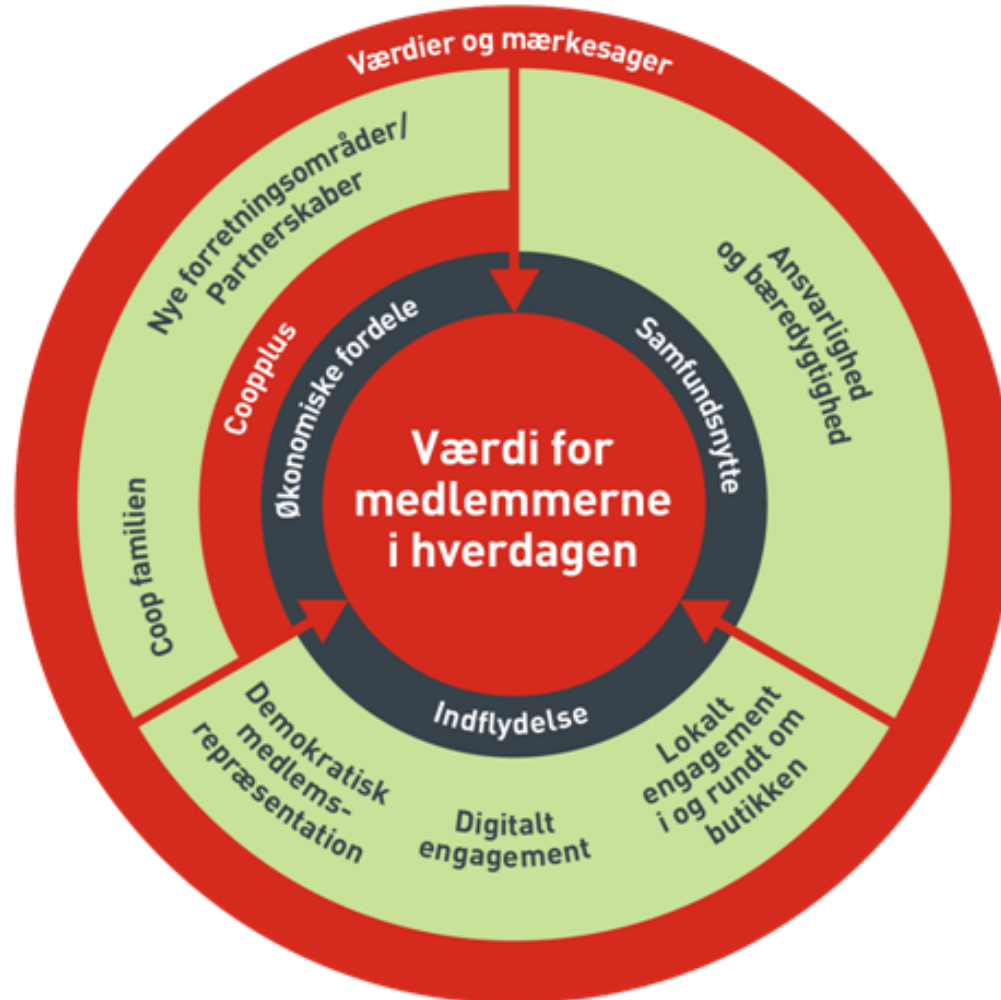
Værdier og mærkesager

Nye forretningsområder/ Partnerskaber

Ansvarlighed og bæredygtighed

Coopplus

Økonomiske fordele

Samfundsnytte

Værdi for medlemmerne i hverdagen

Coop familien

Indflydelse

Demokratisk medlemsrepræsentation

Digitalt engagement

Lokalt engagement i og rundt om butikken